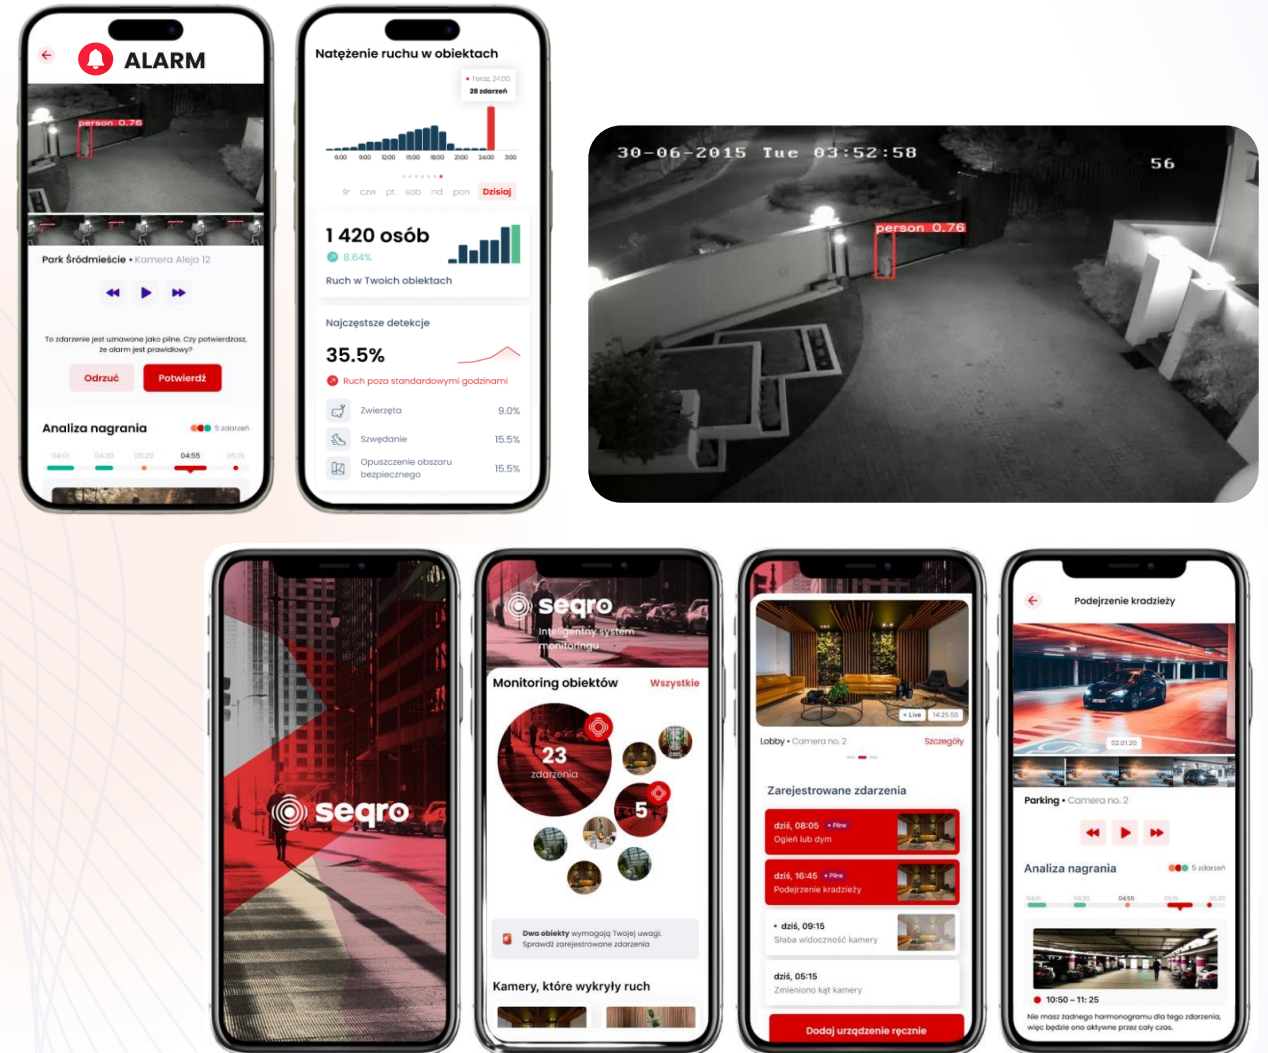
ALARM

person 0.76

Park Śródmieście • Kamera Aleja 12

To zdarzenie jest uznawane jako pilne. Czy potwierdzasz, że alarm jest prawidłowy?

Odrzuć

Potwierdź

Analiza nagrania

5 zdarzeń

04:01 04:30 05:20 04:55 05:15

Natężenie ruchu w obiektach

Teraz, 24:00
28 zdarzeń

6:00 9:00 12:00 15:00 18:00 21:00 24:00 3:00

śr czw pt sob nd pon Dzisiaj

1 420 osób

8.64%

Ruch w Twoich obiektach

Najczęstsze detekcje

35.5%

Ruch poza standardowymi godzinami

Zwierzęta 9.0%

Szwędanie 15.5%

Opuszczenie obszaru bezpiecznego 15.5%

30-06-2015 Tue 03:52:58

56

person 0.76

seqro

seqro

Inteligentny system monitoringu

Monitoring obiektów

Wszystkie

23

zdarzenia

5

Dwa obiekty wymagają Twojej uwagi. Sprawdź zarejestrowane zdarzenia

Kamery, które wykryły ruch

Live 14:25:55

Lobby • Camera no. 2

Szczegóły

Zarejestrowane zdarzenia

dziś, 08:05 • Pilne
Ogień lub dym

dziś, 16:45 • Pilne
Podejrzenie kradzieży

• dziś, 09:15
Słaba widoczność kamery

dziś, 05:15
Zmieniono kąt kamery

Dodaj urządzenie ręcznie

Podejrzenie kradzieży

02.01.20

Parking • Camera no. 2

Analiza nagrania

5 zdarzeń

04:01 04:30 04:55 05:20

10:50 – 11: 25

Nie masz żadnego harmonogramu dla tego zdarzenia, więc będzie ono aktywne przez cały czas.